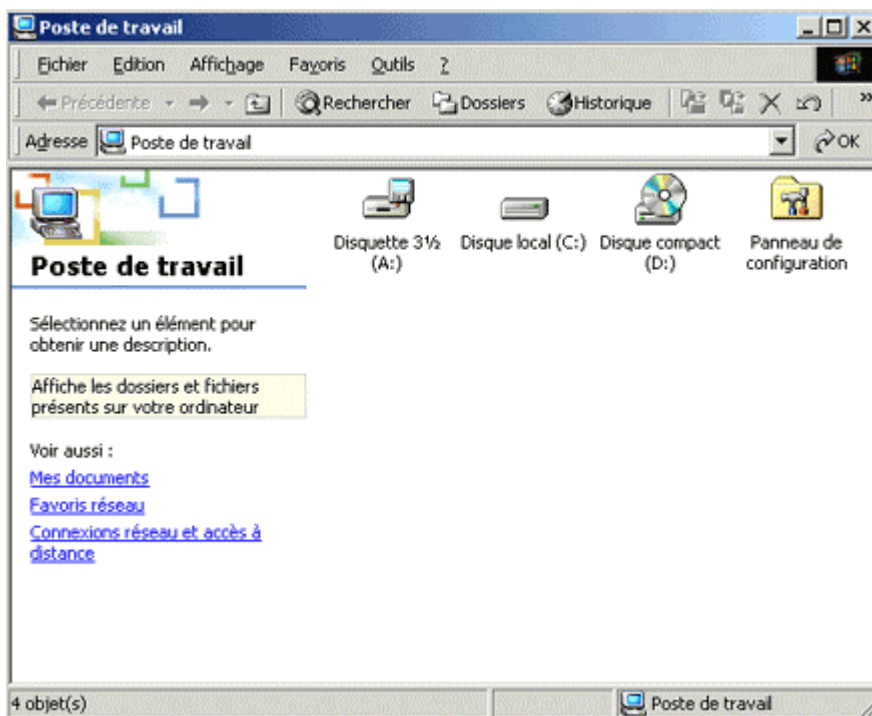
Poste de travail

Fichier Edition Affichage Favoris Outils ?

Précédente Rechercher Dossiers Historique

Adresse Poste de travail OK

Poste de travail

Sélectionnez un élément pour obtenir une description.

Affiche les dossiers et fichiers présents sur votre ordinateur

Voir aussi :

Mes documents

Favoris réseau

Connexions réseau et accès à distance

Disquette 3½ (A:)

Disque local (C:)

Disque compact (D:)

Panneau de configuration

4 objet(s)

Poste de travail